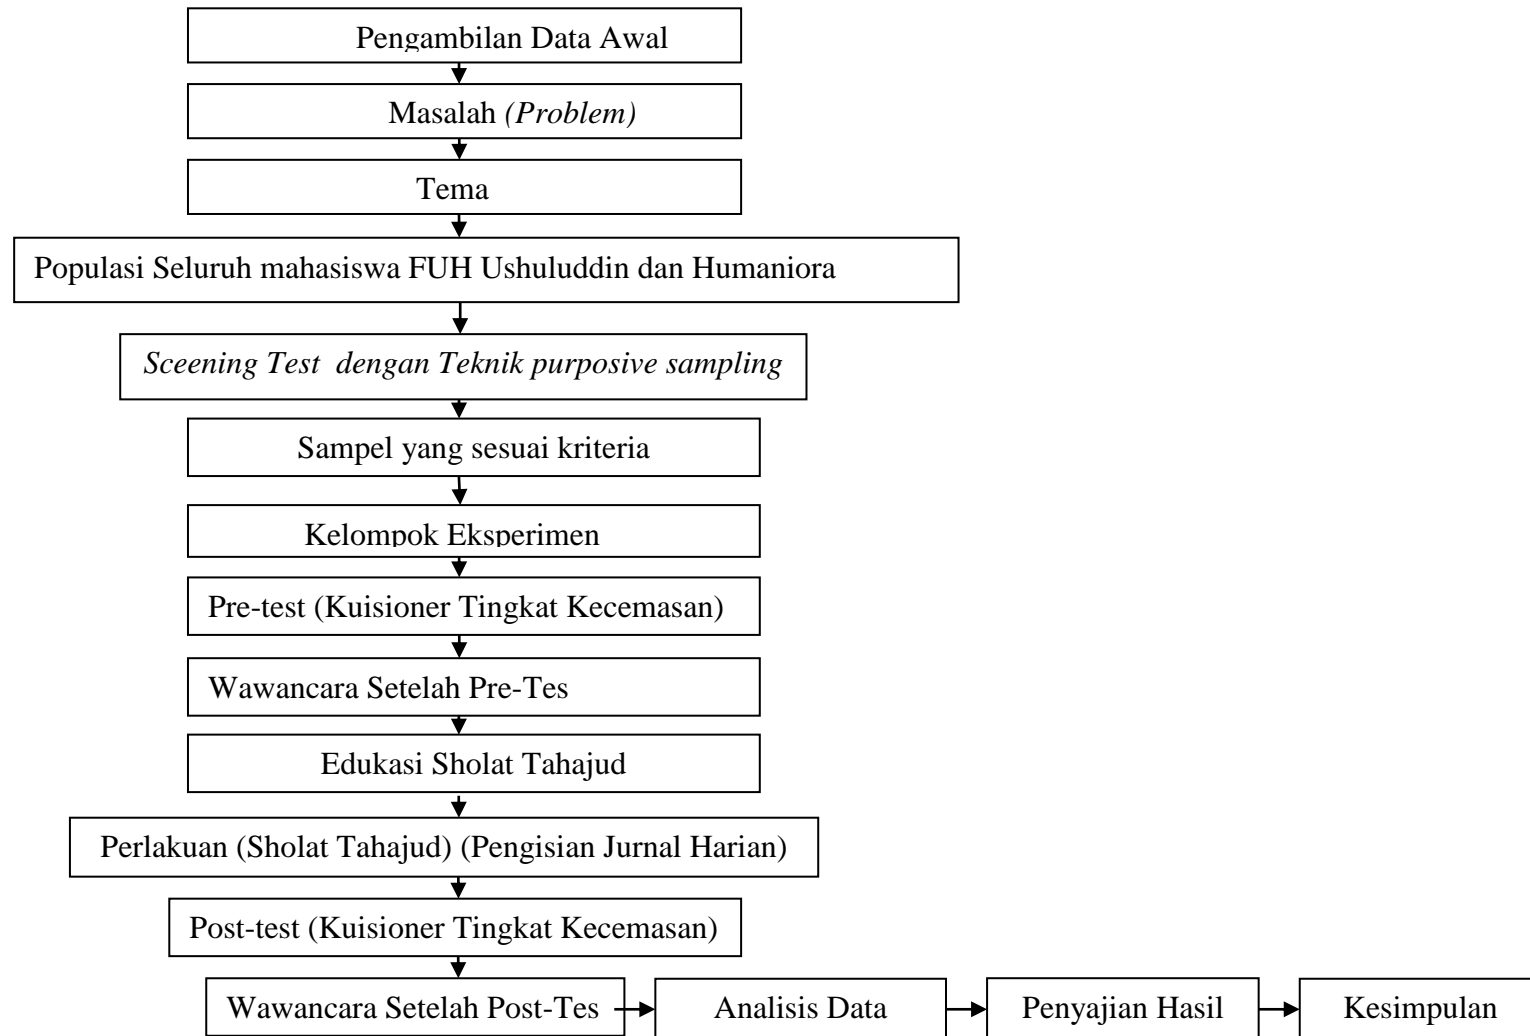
Pengambilan Data Awal

Masalah *(Problem)*

Tema

Populasi Seluruh mahasiswa FUH Ushuluddin dan Humaniora

*Sceening Test dengan Teknik purposive sampling*

Sampel yang sesuai kriteria

Kelompok Eksperimen

Pre-test (Kuisioner Tingkat Kecemasan)

Wawancara Setelah Pre-Tes

Edukasi Sholat Tahajud

Perlakuan (Sholat Tahajud) (Pengisian Jurnal Harian)

Post-test (Kuisioner Tingkat Kecemasan)

Wawancara Setelah Post-Tes

Analisis Data

Penyajian Hasil

Kesimpulan